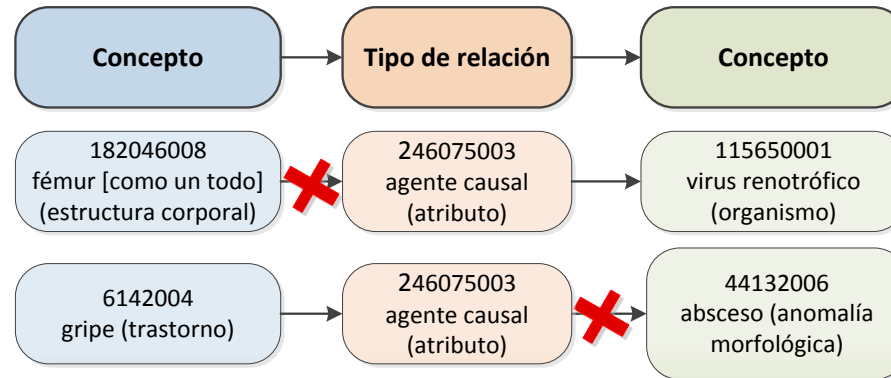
Concepto

Tipo de relación

Concepto

182046008
fémur [como un todo]
(estructura corporal)

246075003
agente causal
(atributo)

115650001
virus renotrófico
(organismo)

6142004
gripe (trastorno)

246075003
agente causal
(atributo)

44132006
absceso (anomalía morfológica)